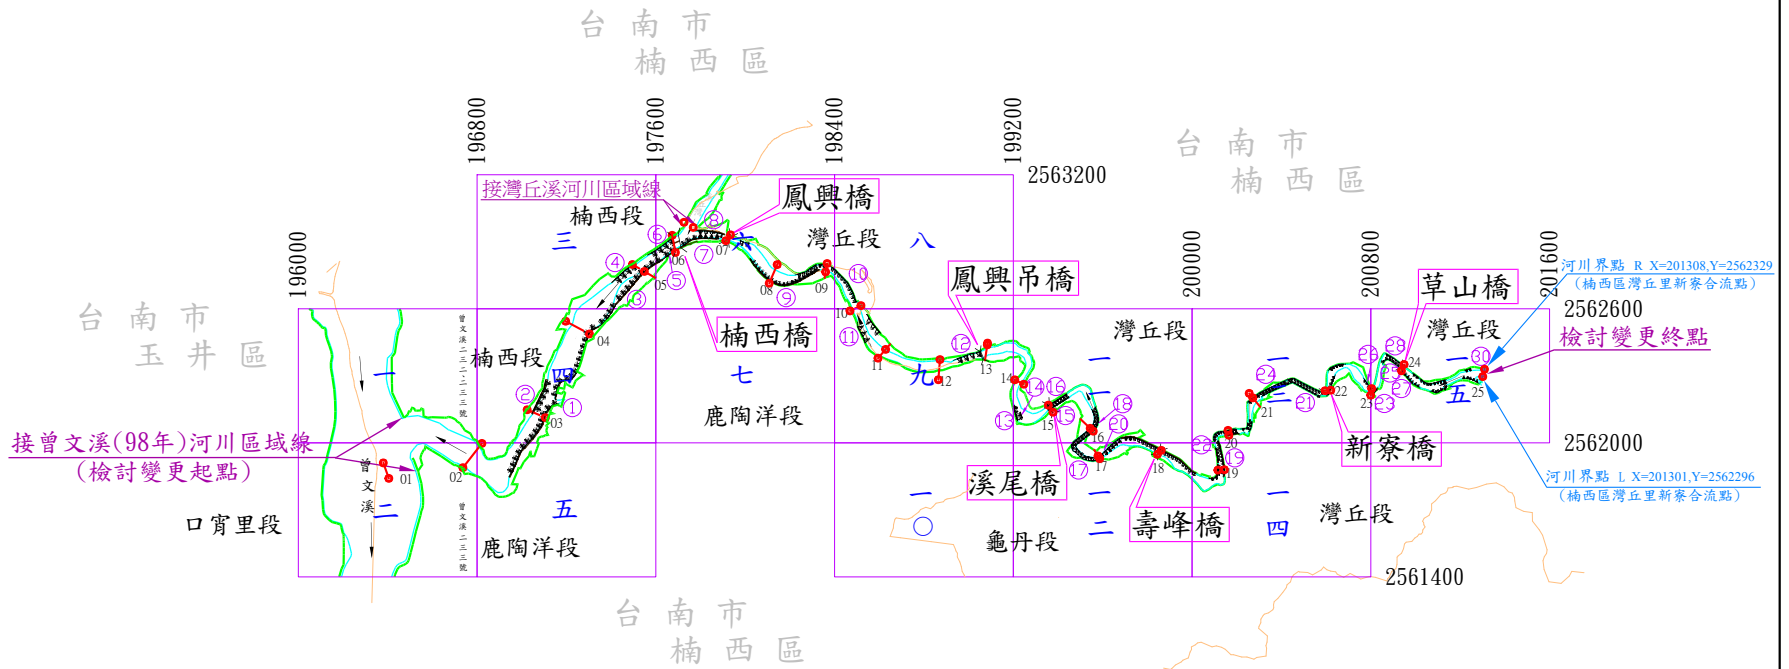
台 南 市
楠 西 區

196800 197600 198400 199200

2563200

台 南 市
楠 西 區

接灣丘溪河川區域線
鳳興橋
楠西段
三
灣丘段
八
鳳興吊橋

196000

200000 200800 201600

河川界點 R X=201308,Y=2562329
(楠西區灣丘里新寮合流點)
草山橋
2562600
檢討變更終點

台 南 市
玉 井 區

楠西段
四
楠西橋
七
九
鹿陶洋段
灣丘段
灣丘段
一
一
三
五

接曾文溪(98年)河川區域線
(檢討變更起點)

曾文溪二
口宵里段
五
鹿陶洋段
溪尾橋
龜丹段
二
壽峰橋
四
新寮橋
灣丘段

2562000

河川界點 L X=201301,Y=2562296
(楠西區灣丘里新寮合流點)

2561400

台 南 市
楠 西 區